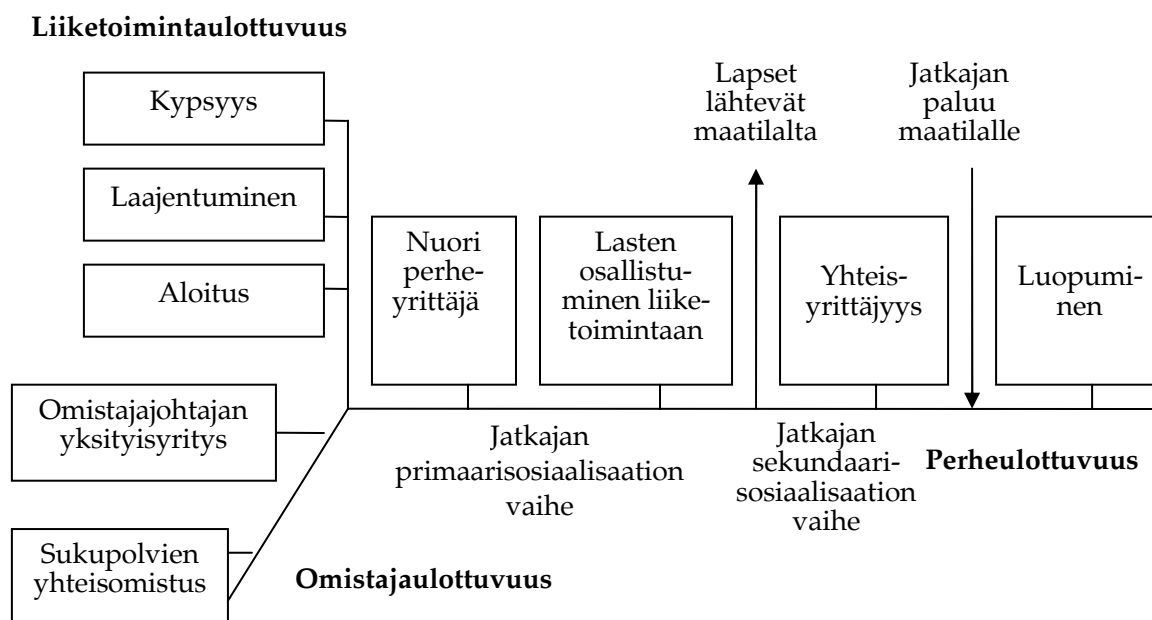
Liiketoimintaulottuvuus

Kypsyys

Laajentuminen

Aloitus

Lapset lähtevät maatilalta

Jatkajan paluu maatilalle

Nuori perheyrittäjä

Lasten osallistuminen liiketoimintaan

Yhteisyrittäjyys

Luopuminen

Omistajajohtajan yksityisyritys

Jatkajan primaarisosiaalisaation vaihe

Jatkajan sekundaarisosiaalisaation vaihe

Perheulottuvuus

Sukupolvien yhteisomistus

Omistajaulottuvuus